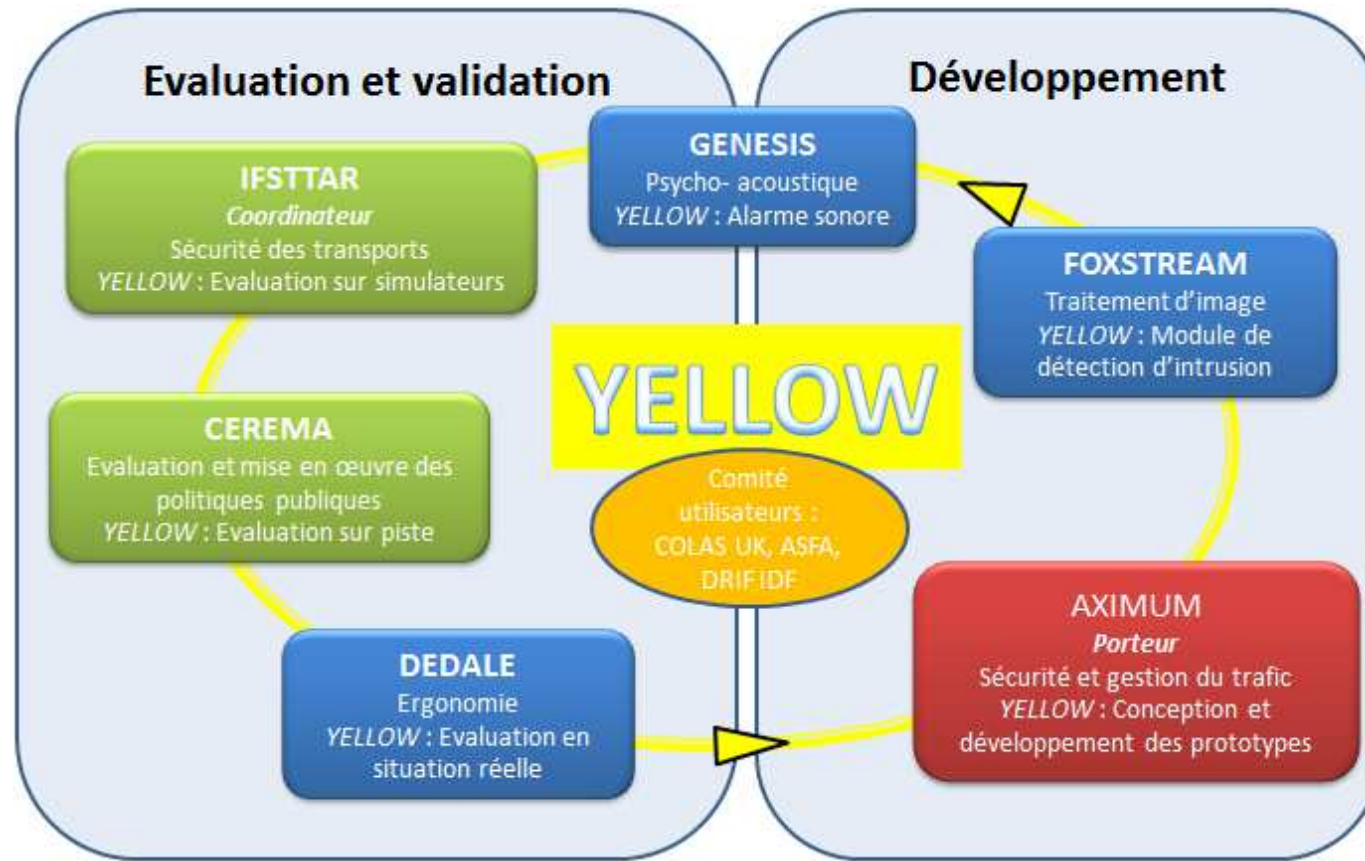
Evaluation et validation

Développement

GENESIS
Psycho- acoustique
YELLOW : Alarme sonore

IFSTTAR
Coordinateur
Sécurité des transports
YELLOW : Evaluation sur simulateurs

FOXSTREAM
Traitement d'image
YELLOW : Module de détection d'intrusion

YELLOW

CEREMA
Evaluation et mise en œuvre des politiques publiques
YELLOW : Evaluation sur piste

Comité utilisateurs : COLAS UK, ASFA, DRIF IDF

AXIMUM
Porteur
Sécurité et gestion du trafic
YELLOW : Conception et développement des prototypes

DEDALE
Ergonomie
YELLOW : Evaluation en situation réelle